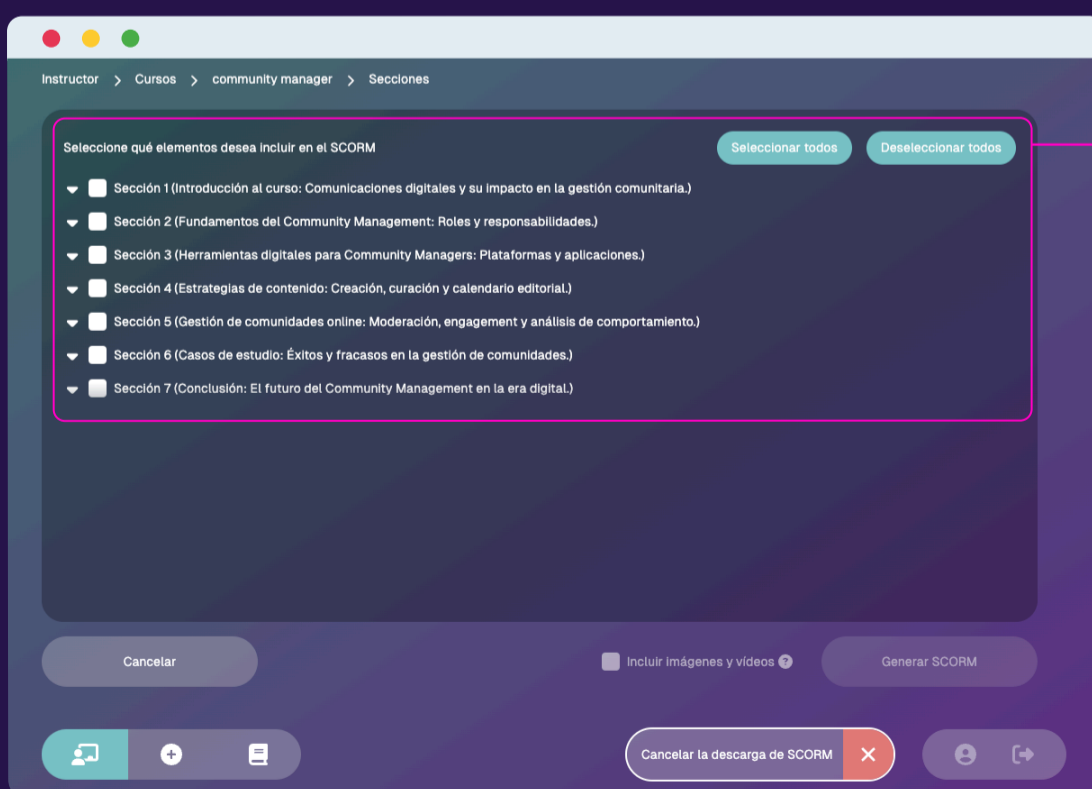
Instructor > Cursos > community manager > Secciones

Seleccione qué elementos desea incluir en el SCORM

Seleccionar todos

Deseleccionar todos

Sección 1 (Introducción al curso: Comunicaciones digitales y su impacto en la gestión comunitaria.)

Sección 2 (Fundamentos del Community Management: Roles y responsabilidades.)

Sección 3 (Herramientas digitales para Community Managers: Plataformas y aplicaciones.)

Sección 4 (Estrategias de contenido: Creación, curación y calendario editorial.)

Sección 5 (Gestión de comunidades online: Moderación, engagement y análisis de comportamiento.)

Sección 6 (Casos de estudio: Éxitos y fracasos en la gestión de comunidades.)

Sección 7 (Conclusión: El futuro del Community Management en la era digital.)

Cancelar

Incluir imágenes y vídeos

Generar SCORM

Cancelar la descarga de SCORM